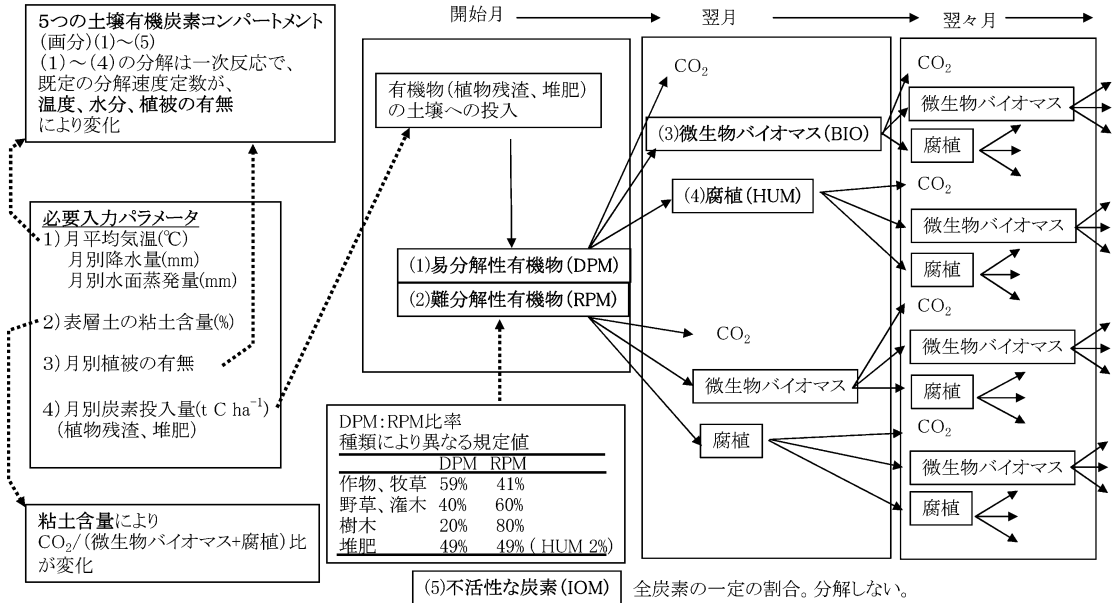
5つの土壌有機炭素コンパートメント
(画分)(1)〜(5)
(1)〜(4)の分解は一次反応で、既定の分解速度定数が、温度、水分、植被の有無により変化

必要入力パラメータ
1) 月平均気温(℃)
月別降水量(mm)
月別水面蒸発量(mm)
2) 表層土の粘土含量(%)
3) 月別植被の有無
4) 月別炭素投入量(t C ha$^{-1}$)
(植物残渣、堆肥)

粘土含量により
$CO_2$/(微生物バイオマス+腐植)比が変化

開始月 → 翌月 → 翌々月 →

有機物(植物残渣、堆肥)の土壌への投入

(1)易分解性有機物(DPM)
(2)難分解性有機物(RPM)

DPM:RPM比率
種類により異なる規定値

| | DPM | RPM |
|---|---|---|
| 作物、牧草 | 59% | 41% |
| 野草、潅木 | 40% | 60% |
| 樹木 | 20% | 80% |
| 堆肥 | 49% | 49% ( HUM 2%) |

$CO_2$
(3)微生物バイオマス(BIO)
(4)腐植(HUM)
$CO_2$
微生物バイオマス
腐植

$CO_2$
微生物バイオマス
腐植
$CO_2$
微生物バイオマス
腐植
$CO_2$
微生物バイオマス
腐植
$CO_2$
微生物バイオマス
腐植

(5)不活性な炭素(IOM) 全炭素の一定の割合。分解しない。